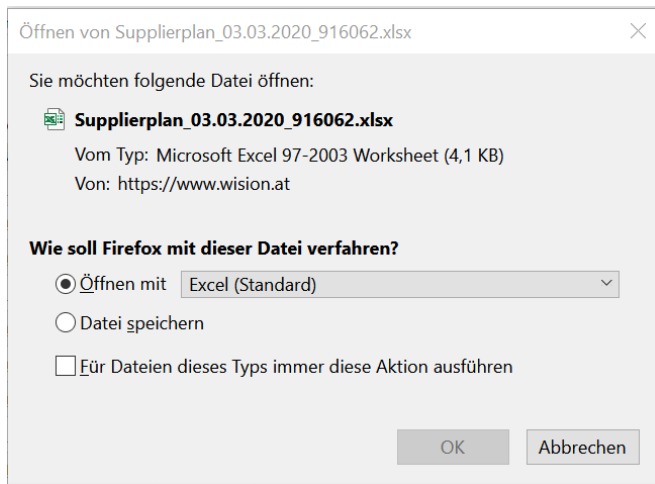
Öffnen von Supplierplan_03.03.2020_916062.xlsx

Sie möchten folgende Datei öffnen:

Supplierplan_03.03.2020_916062.xlsx

Vom Typ: Microsoft Excel 97-2003 Worksheet (4,1 KB)

Von: https://www.wision.at

Wie soll Firefox mit dieser Datei verfahren?

Öffnen mit Excel (Standard)

Datei speichern

Für Dateien dieses Typs immer diese Aktion ausführen

OK Abbrechen